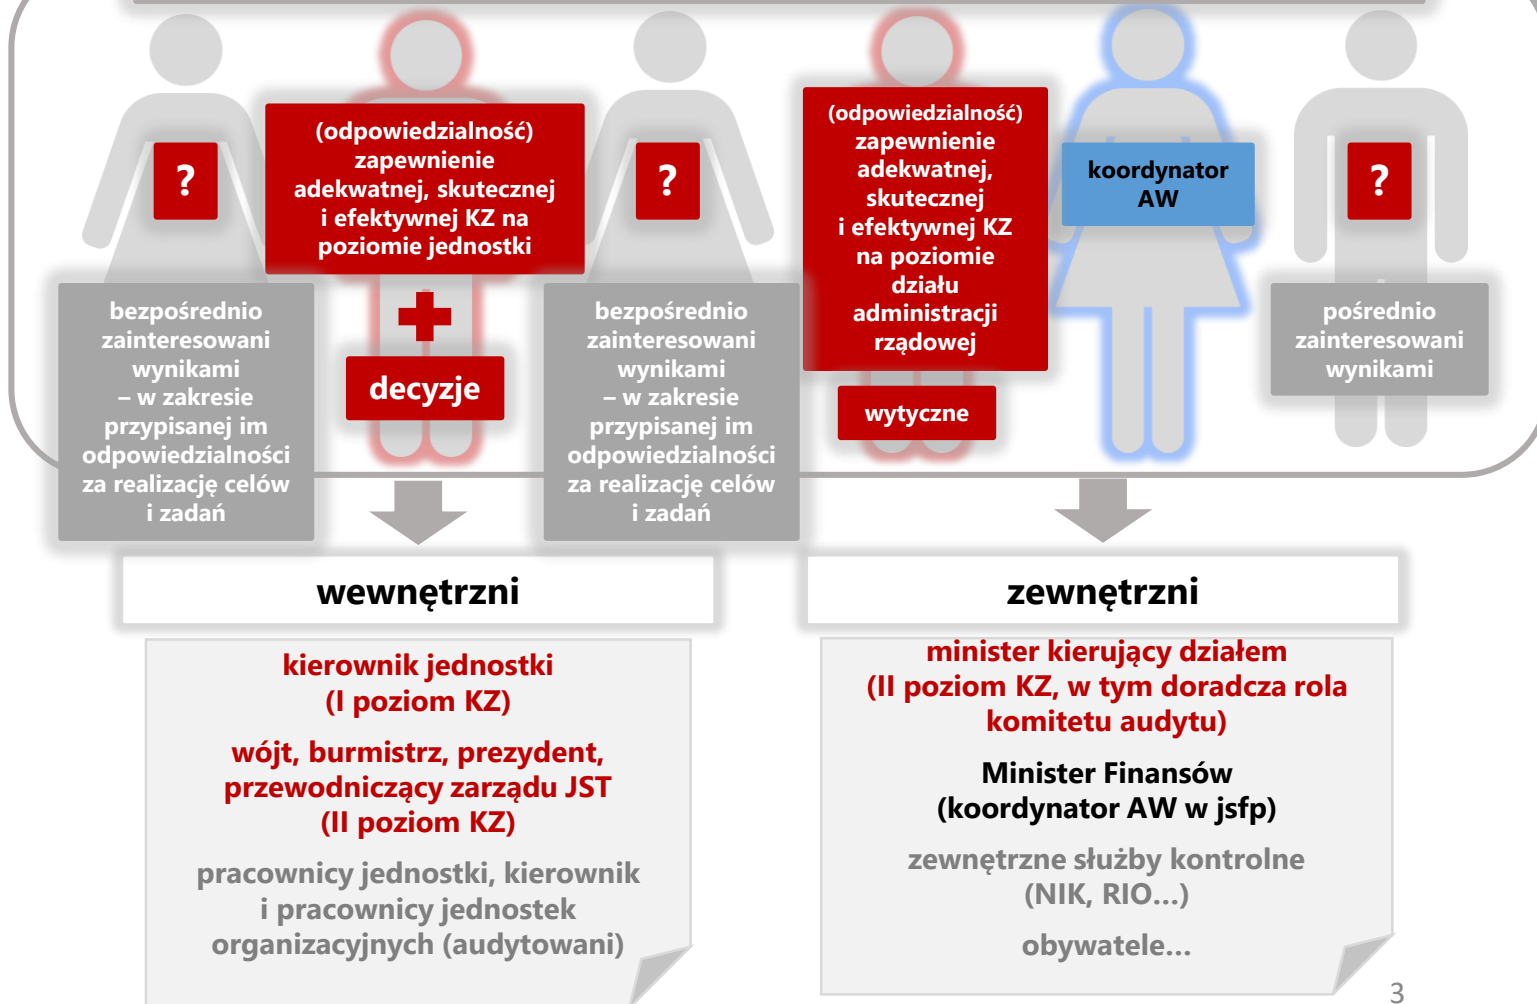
?

(odpowiedzialność) zapewnienie adekwatnej, skutecznej i efektywnej KZ na poziomie jednostki

?

(odpowiedzialność) zapewnienie adekwatnej, skutecznej i efektywnej KZ na poziomie działu administracji rządowej

koordynator AW

?

bezpośrednio zainteresowani wynikami – w zakresie przypisanej im odpowiedzialności za realizację celów i zadań

decyzje

bezpośrednio zainteresowani wynikami – w zakresie przypisanej im odpowiedzialności za realizację celów i zadań

wytyczne

pośrednio zainteresowani wynikami

wewnętrzni

zewnętrzni

kierownik jednostki (I poziom KZ)

wójt, burmistrz, prezydent, przewodniczący zarządu JST (II poziom KZ)

pracownicy jednostki, kierownik i pracownicy jednostek organizacyjnych (audytowani)

minister kierujący działem (II poziom KZ, w tym doradcza rola komitetu audytu)

Minister Finansów (koordynator AW w jsfp)

zewnętrzne służby kontrolne (NIK, RIO...)

obywatele...

3